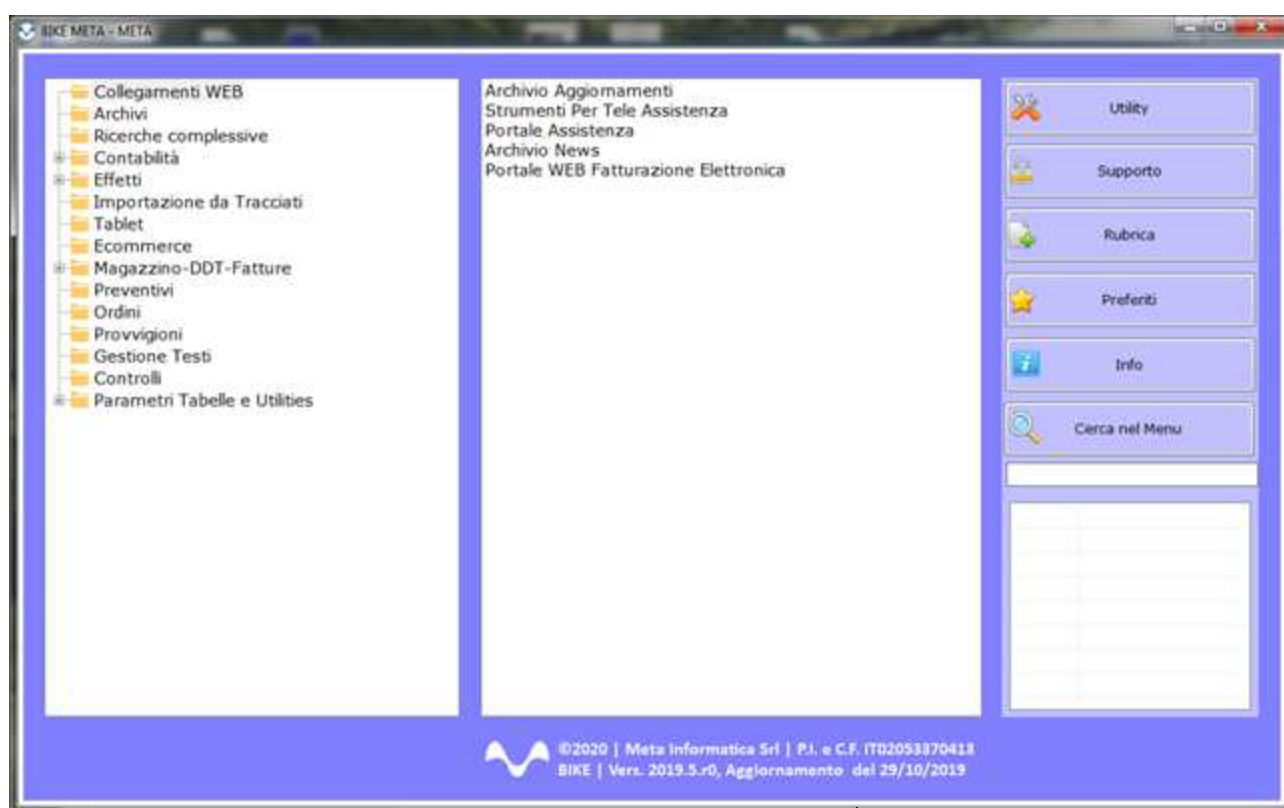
BIKE META - META

Collegamenti WEB
Archivi
Ricerche complessive
Contabilità
Effetti
Importazione da Tracciati
Tablet
Ecommerce
Magazzino-DDT-Fatture
Preventivi
Ordini
Provvigioni
Gestione Testi
Controlli
Parametri Tabelle e Utilities

Archivio Aggiornamenti
Strumenti Per Tele Assistenza
Portale Assistenza
Archivio News
Portale WEB Fatturazione Elettronica

Utility
Supporto
Rubrica
Preferiti
Info
Cerca nel Menu

©2020 | Meta Informatica Srl | P.I. e C.F. IT02053370413
BIKE | Vers. 2019.5.r0, Aggiornamento del 29/10/2019